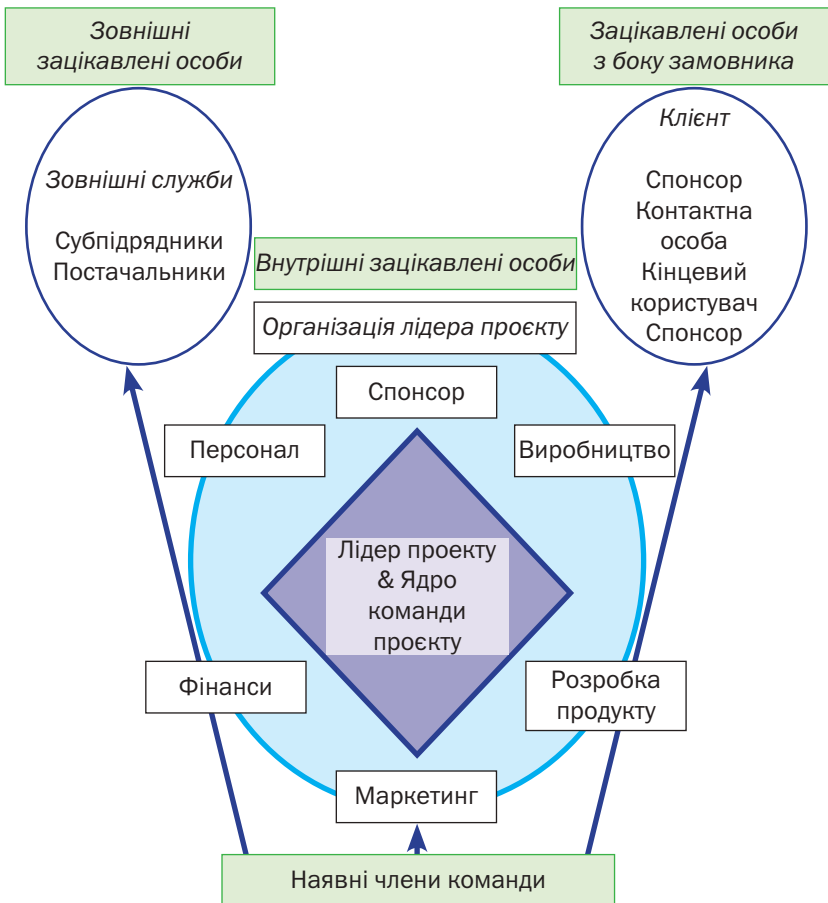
Зовнішні зацікавлені особи

Зацікавлені особи з боку замовника

Зовнішні служби

Субпідрядники
Постачальники

Клієнт

Спонсор
Контактна особа
Кінцевий користувач
Спонсор

Внутрішні зацікавлені особи

Організація лідера проєкту

Спонсор

Персонал

Виробництво

Лідер проекту & Ядро команди проєкту

Фінанси

Розробка продукту

Маркетинг

Наявні члени команди